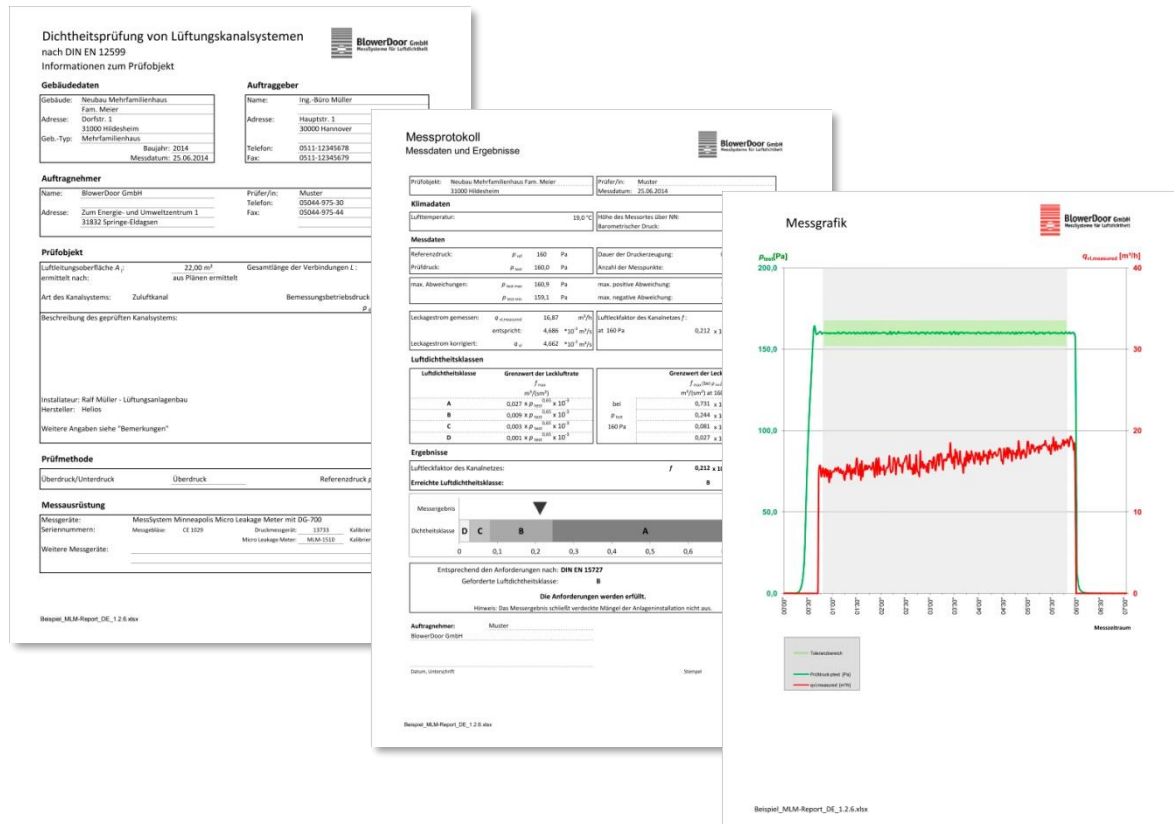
Dichtheitsprüfung von Lüftungskanalsystemen
nach DIN EN 12599
Informationen zum Prüfobjekt

BlowerDoor GmbH
Messsysteme für Luftdichtheit

Gebäudedaten

Gebäude: Neubau Mehrfamilienhaus
Fam. Meier
Adresse: Dorfstr. 1
31000 Hildesheim
Geb.-Typ: Mehrfamilienhaus
Baujahr: 2014
Messdatum: 25.06.2014

Auftraggeber

Name: Ing.-Büro Müller
Adresse: Hauptstr. 1
30000 Hannover
Telefon: 0511-12345678
Fax: 0511-12345679

Auftragnehmer

Name: BlowerDoor GmbH
Adresse: Zum Energie- und Umweltzentrum 1
31832 Springe-Eldagsen
Prüfer/in: Muster
Telefon: 05044-975-30
Fax: 05044-975-44

Prüfobjekt

Luftleitungsoberfläche $A_i$: 22,00 $m^2$
ermittelt nach: aus Plänen ermittelt
Gesamtlänge der Verbindungen $L$:
Art des Kanalsystems: Zuluftkanal
Bemessungsbetriebsdruck
Beschreibung des geprüften Kanalsystems:

Installateur: Ralf Müller - Lüftungsanlagenbau
Hersteller: Helios
Weitere Angaben siehe "Bemerkungen"

Prüfmethode

Überdruck/Unterdruck: Überdruck
Referenzdruck

Messausrüstung

Messgeräte: MessSystem Minneapolis Micro Leakage Meter mit DG-700
Seriennummern: Messgebläse: CE 1029 Druckmessgerät: 13733 Kalibrier
Micro Leakage Meter: MLM-1510 Kalibrier
Weitere Messgeräte:

Beispiel_MLM-Report_DE_1.2.6.xlsx

Messprotokoll
Messdaten und Ergebnisse

BlowerDoor GmbH
Messsysteme für Luftdichtheit

Prüfobjekt: Neubau Mehrfamilienhaus Fam. Meier
31000 Hildesheim
Prüfer/in: Muster
Messdatum: 25.06.2014

Klimadaten

Lufttemperatur: 19,0 °C
Höhe des Messortes über NN:
Barometrischer Druck:

Messdaten

Referenzdruck: $p_{ref}$ 160 Pa
Prüfdruck: $p_{test}$ 160,0 Pa
Dauer der Druckerzeugung:
Anzahl der Messpunkte:
max. Abweichungen: $p_{test\,max}$ 160,9 Pa
$p_{test\,min}$ 159,1 Pa
max. positive Abweichung:
max. negative Abweichung:

Leckagestrom gemessen: $q_{vl,measured}$ 16,87 $m^3/h$
entspricht: 4,686 $*10^{-3}\,m^3/s$
Leckagestrom korrigiert: $q_{vl}$ 4,662 $*10^{-3}\,m^3/s$
Luftleckfaktor des Kanalnetzes $f$:
at 160 Pa 0,212 x 1

Luftdichtheitsklassen

| Luftdichtheitsklasse | Grenzwert der Leckluftrate $f_{max}$ $m^3/(sm^2)$ | | Grenzwert der Leck $f_{max}$ (bei $p_{test}$) $m^3/(sm^2)$ at 160 |
|---|---|---|---|
| A | $0,027 \times p_{test}^{0,65} \times 10^{-3}$ | bei | 0,731 x 1 |
| B | $0,009 \times p_{test}^{0,65} \times 10^{-3}$ | $p_{test}$ | 0,244 x 1 |
| C | $0,003 \times p_{test}^{0,65} \times 10^{-3}$ | 160 Pa | 0,081 x 1 |
| D | $0,001 \times p_{test}^{0,65} \times 10^{-3}$ | | 0,027 x 1 |

Ergebnisse

Luftleckfaktor des Kanalnetzes: $f$ 0,212 x 10
Erreichte Luftdichtheitsklasse: B

Messergebnis
Dichtheitsklasse D C B A
0 0,1 0,2 0,3 0,4 0,5 0,6

Entsprechend den Anforderungen nach: DIN EN 15727
Geforderte Luftdichtheitsklasse: B
Die Anforderungen werden erfüllt.
Hinweis: Das Messergebnis schließt verdeckte Mängel der Anlageninstallation nicht aus.

Auftragnehmer: Muster
BlowerDoor GmbH

Datum, Unterschrift
Stempel

Beispiel_MLM-Report_DE_1.2.6.xlsx

Messgrafik

BlowerDoor GmbH
Messsysteme für Luftdichtheit

$p_{test}$[Pa]
$q_{vl,measured}$ [$m^3/h$]
200,0
150,0
100,0
50,0
0,0
40
30
20
10
0
00'00" 00'30" 01'00" 01'30" 02'00" 02'30" 03'00" 03'30" 04'00" 04'30" 05'00" 05'30" 06'00" 06'30" 07'00"
Messzeitraum

Toleranzbereich
Prüfdruck$p_{test}$ (Pa)
$q_{vl,measured}$ ($m^3/h$)

Beispiel_MLM-Report_DE_1.2.6.xlsx